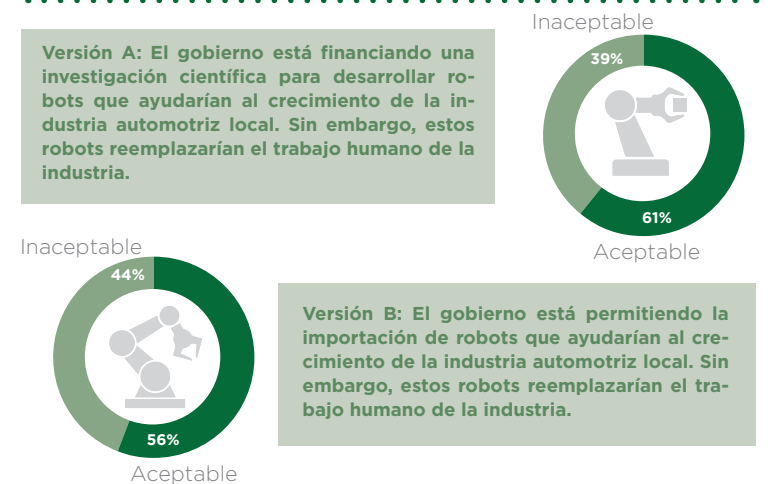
Versión A: El gobierno está financiando una investigación científica para desarrollar robots que ayudarían al crecimiento de la industria automotriz local. Sin embargo, estos robots reemplazarían el trabajo humano de la industria.

Inaceptable
39%
61%
Aceptable

Inaceptable
44%
56%
Aceptable

Versión B: El gobierno está permitiendo la importación de robots que ayudarían al crecimiento de la industria automotriz local. Sin embargo, estos robots reemplazarían el trabajo humano de la industria.